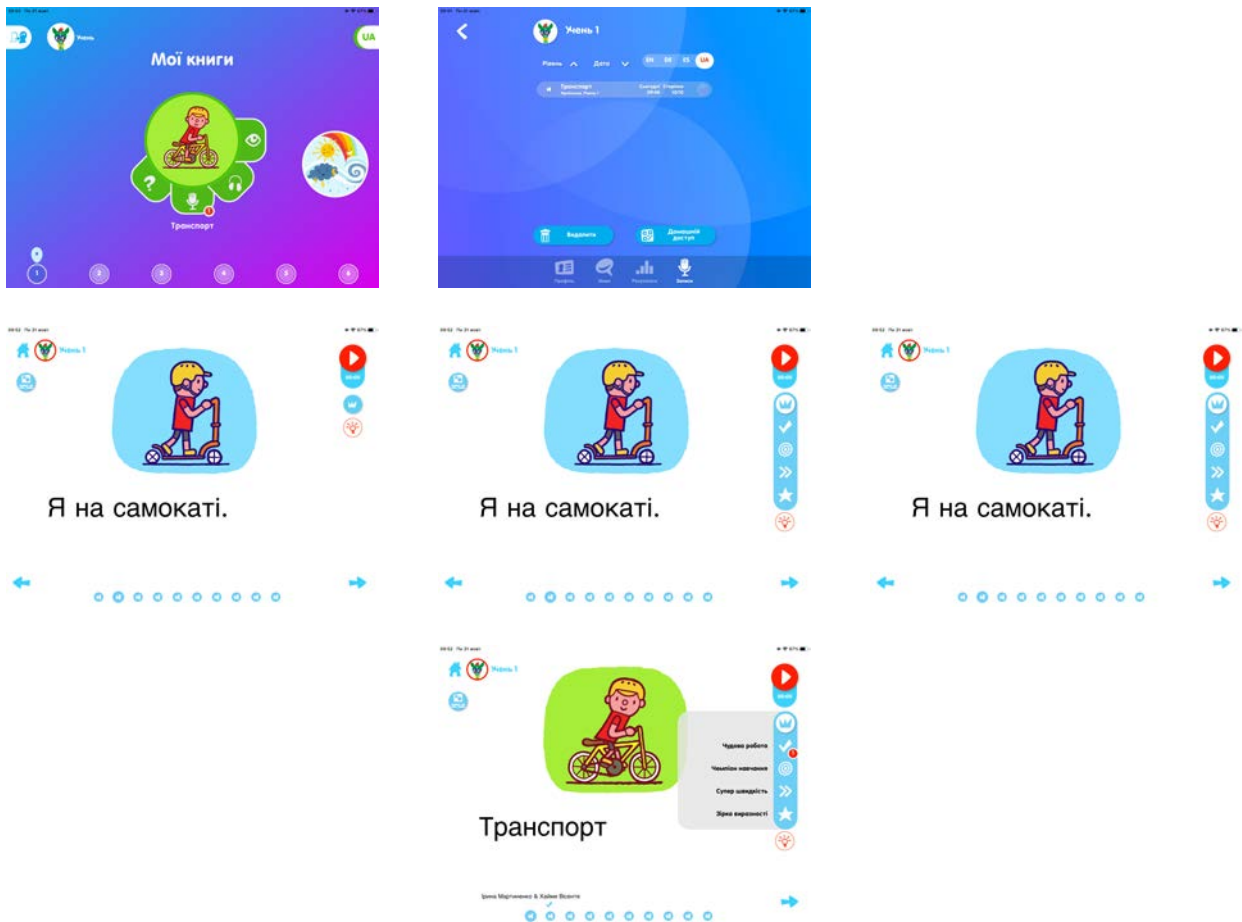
Учень

Мої книги

UA

Транспорт

1 2 3 4 5 6

Учень 1

Рівень Дати EN DE ES UA

Транспорт

Видалити

Домашній доступ

Профіль Мови Результати Записи

Учень 1

Я на самокаті.

Учень 1

Я на самокаті.

Учень 1

Я на самокаті.

Учень 1

Чудова робота

Чемпіон навчання

Супер швидкість

Зірка виразності

Транспорт

Ірина Мартиненко & Хайме Вісенте